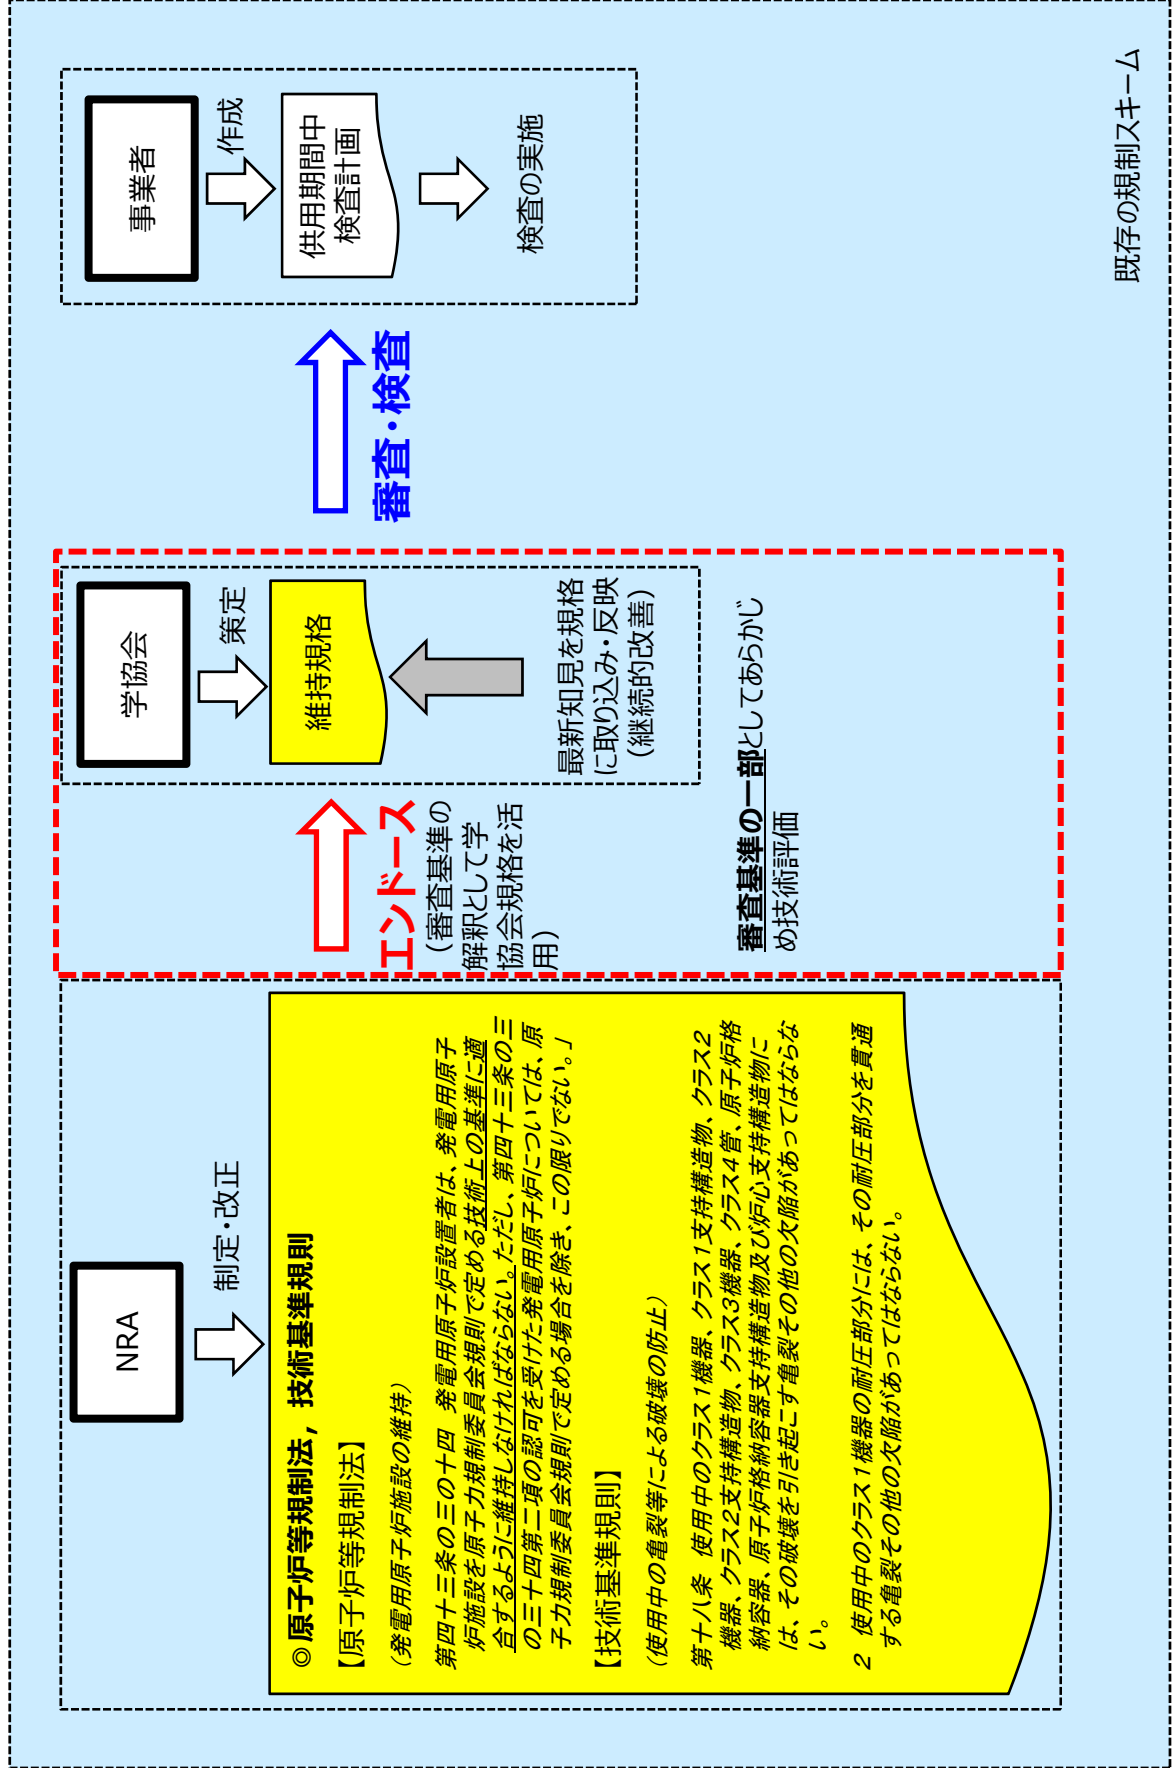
既存の規制スキーム

事業者

作成

供用期間中検査計画

検査の実施

審査・検査

学協会

策定

維持規格

最新知見を規格に取り込み・反映（継続的改善）

エンドース（審査基準の解釈として学協会規格を活用）

審査基準の一部としてあらかじめ技術評価

NRA

制定・改正

◎原子炉等規制法，技術基準規則

【原子炉等規制法】

（発電用原子炉施設の維持）

第四十三条の三の十四　発電用原子炉設置者は、発電用原子炉施設を原子力規制委員会規則で定める技術上の基準に適合するように維持しなければならない。ただし、第四十三条の三の三十四第二項の認可を受けた発電用原子炉については、原子力規制委員会規則で定める場合を除き、この限りでない。」

【技術基準規則】

（使用中の亀裂等による破壊の防止）

第十八条　使用中のクラス１機器、クラス１支持構造物、クラス２機器、クラス２支持構造物、クラス３機器、クラス４管、原子炉格納容器、原子炉格納容器支持構造物及び炉心支持構造物には、その破壊を引き起こす亀裂その他の欠陥があってはならない。

２　使用中のクラス１機器の耐圧部分には、その耐圧部分を貫通する亀裂その他の欠陥があってはならない。